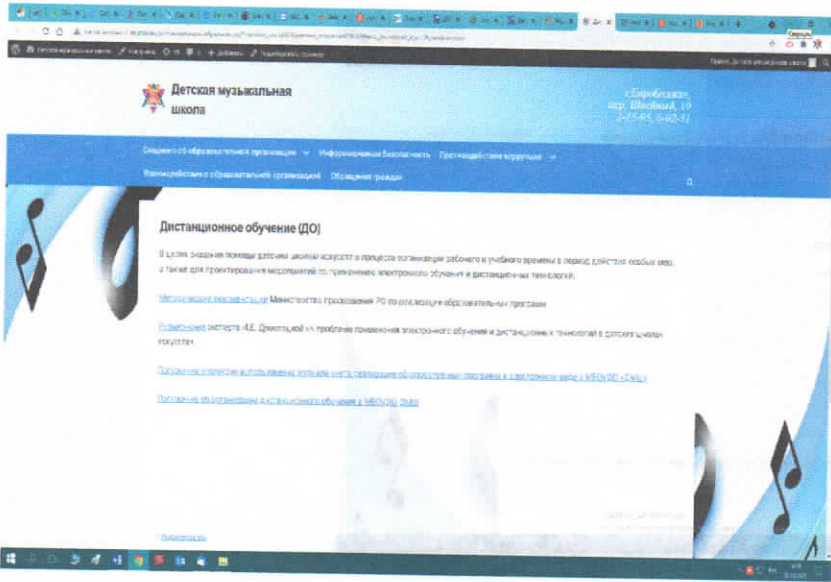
Детская музыкальная школа

г.Биробиджан, пер. Швейный, 10 2-15-95, 6-02-81

Сведения об образовательной организации Информационная безопасность Противодействие коррупции

Взаимодействие с образовательной организацией Обращения граждан

Дистанционное обучение (ДО)

В целях оказания помощи детским школам искусств в процессе организации рабочего и учебного времени в период действия особых мер, а также для проектирования мероприятий по применению электронного обучения и дистанционных технологий.

Методические рекомендации Министерства просвещения РФ по реализации образовательных программ

Рекомендации эксперта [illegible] по проблеме применения электронного обучения и дистанционных технологий в детских школах искусств

Положение о порядке использования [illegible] при реализации образовательных программ в электронной среде в МБОУ ДО «ДМШ»

Положение об организации дистанционного обучения в МБОУ ДО «ДМШ»

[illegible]